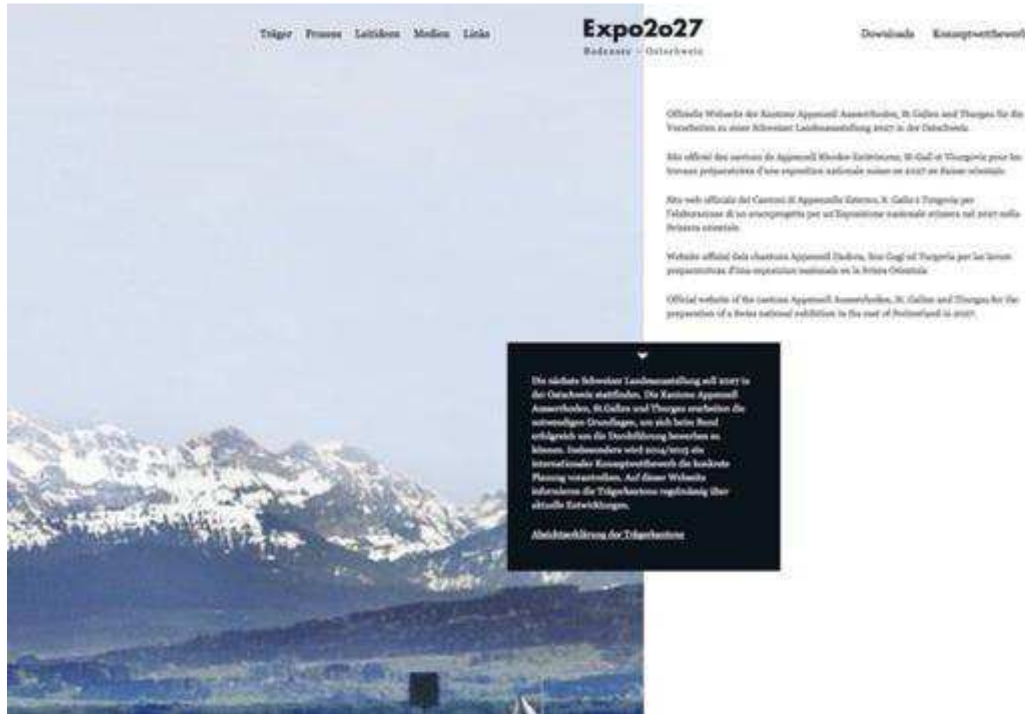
Träger Prozess Leitideen Medien Links

Expo2o27
Bodensee – Ostschweiz

Downloads Konzeptwettbewerb

Offizielle Webseite der Kantone Appenzell Ausserrhoden, St. Gallen und Thurgau für die Vorarbeiten zu einer Schweizer Landesausstellung 2027 in der Ostschweiz.

Site officiel des cantons de Appenzell Rhodes-Extérieures, St-Gall et Thurgovie pour les travaux préparatoires d'une exposition nationale suisse en 2027 en Suisse orientale.

Sito web ufficiale dei Cantoni di Appenzello Esterno, S. Gallo e Turgovia per l'elaborazione di un avanprogetto per un'Esposizione nazionale svizzera nel 2027 nella Svizzera orientale.

Website uffizial dals chantuns Appenzell Dadora, Son Gagl ed Turgovia per las lavurs preparatoricas d'ina exposiziun naziunala en la Svizra Orientala.

Official website of the cantons Appenzell Ausserrhoden, St. Gallen and Thurgau for the preparation of a Swiss national exhibition in the east of Switzerland in 2027.

Die nächste Schweizer Landesausstellung soll 2027 in der Ostschweiz stattfinden. Die Kantone Appenzell Ausserrhoden, St.Gallen und Thurgau erarbeiten die notwendigen Grundlagen, um sich beim Bund erfolgreich um die Durchführung bewerben zu können. Insbesondere wird 2014/2015 ein internationaler Konzeptwettbewerb die konkrete Planung voranbringen. Auf dieser Webseite informieren die Trägerkantone regelmässig über aktuelle Entwicklungen.

Absichtserklärung der Trägerkantone